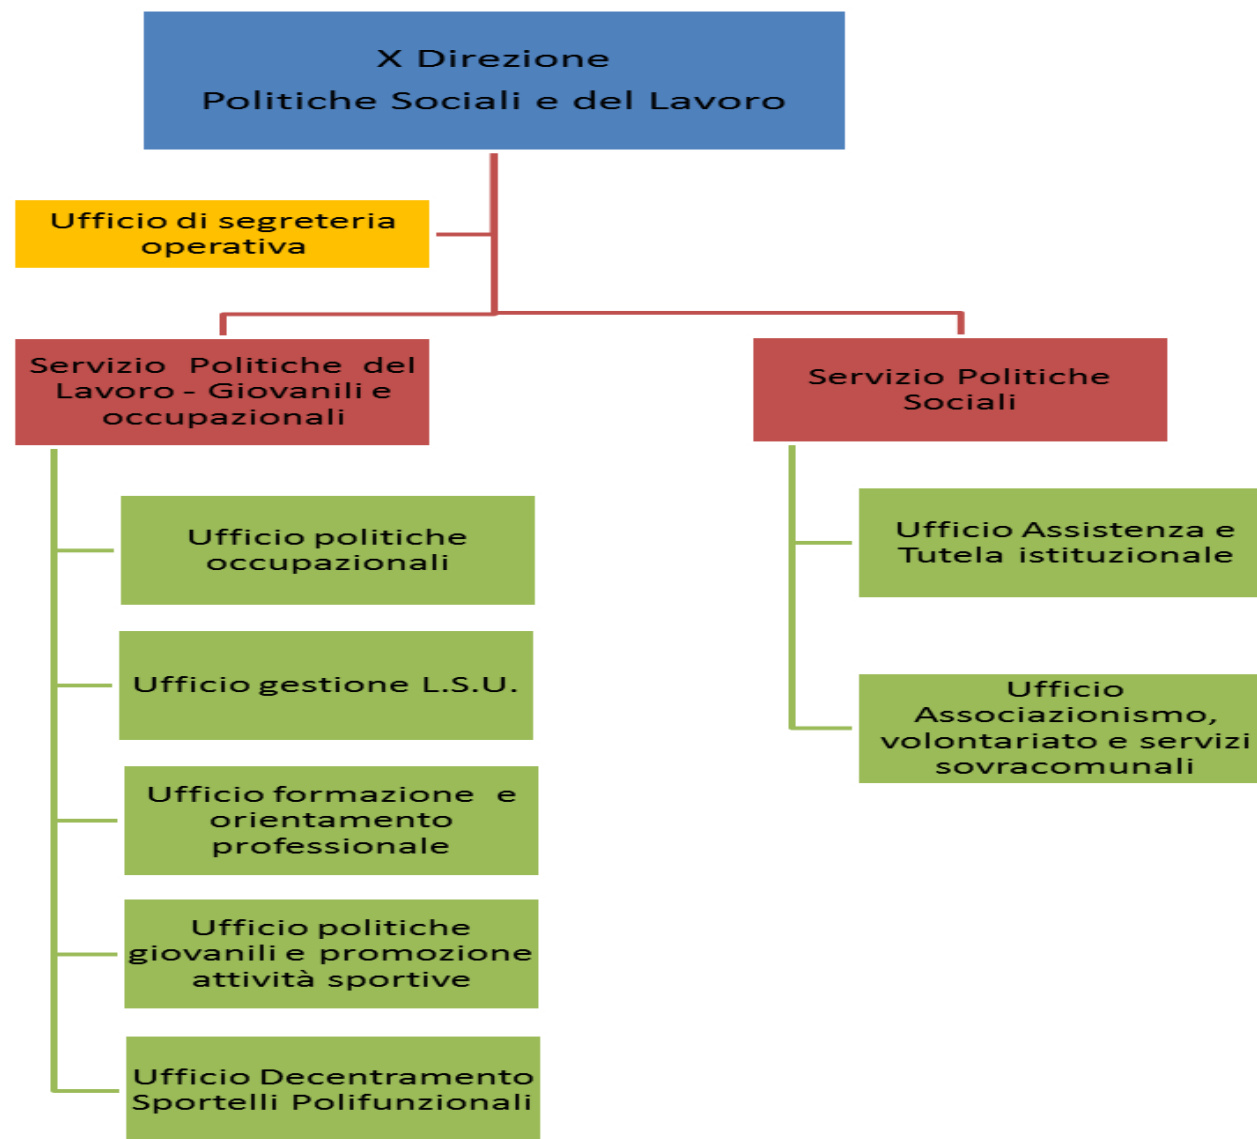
X Direzione
Politiche Sociali e del Lavoro

Ufficio di segreteria operativa

Servizio Politiche del Lavoro - Giovanili e occupazionali

Ufficio politiche occupazionali

Ufficio gestione L.S.U.

Ufficio formazione e orientamento professionale

Ufficio politiche giovanili e promozione attività sportive

Ufficio Decentramento Sportelli Polifunzionali

Servizio Politiche Sociali

Ufficio Assistenza e Tutela istituzionale

Ufficio Associazionismo, volontariato e servizi sovracomunali